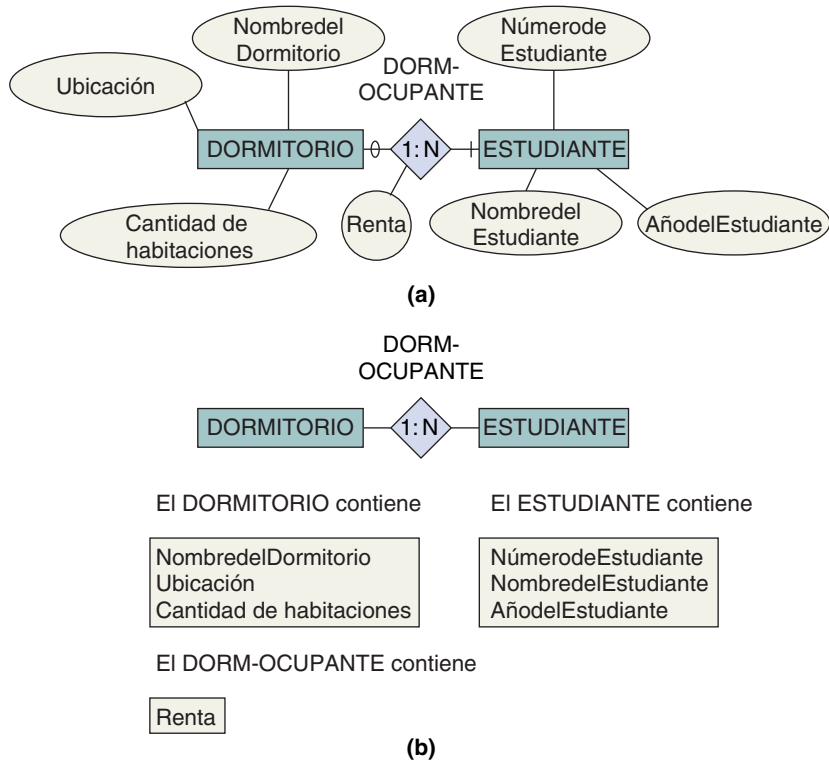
Nombredel Dormitorio

Númerode Estudiante

Ubicación

DORM-OCUPANTE

DORMITORIO

1: N

ESTUDIANTE

Cantidad de habitaciones

Renta

Nombredel Estudiante

AñodelEstudiante

(a)

DORM-OCUPANTE

DORMITORIO

1: N

ESTUDIANTE

El DORMITORIO contiene

El ESTUDIANTE contiene

NombredelDormitorio
Ubicación
Cantidad de habitaciones

NúmerodeEstudiante
NombredelEstudiante
AñodelEstudiante

El DORM-OCUPANTE contiene

Renta

(b)